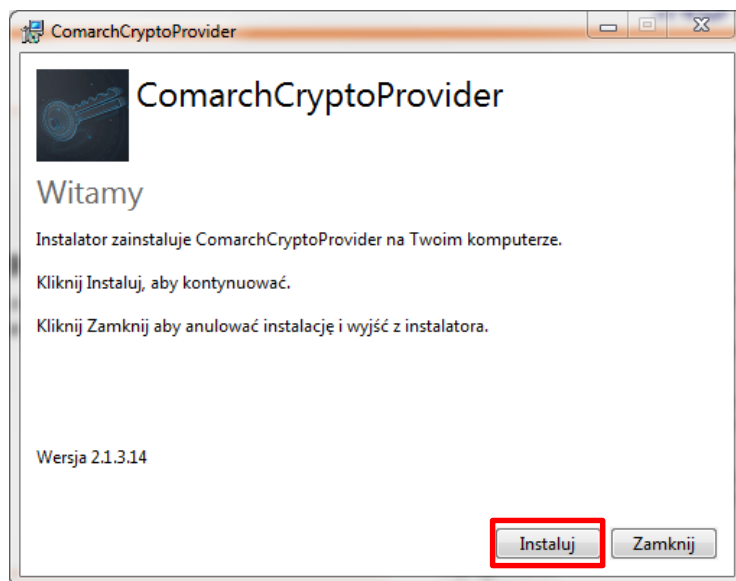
ComarchCryptoProvider

ComarchCryptoProvider

Witamy

Instalator zainstaluje ComarchCryptoProvider na Twoim komputerze.

Kliknij Instaluj, aby kontynuować.

Kliknij Zamknij aby anulować instalację i wyjść z instalatora.

Wersja 2.1.3.14

Instaluj

Zamknij